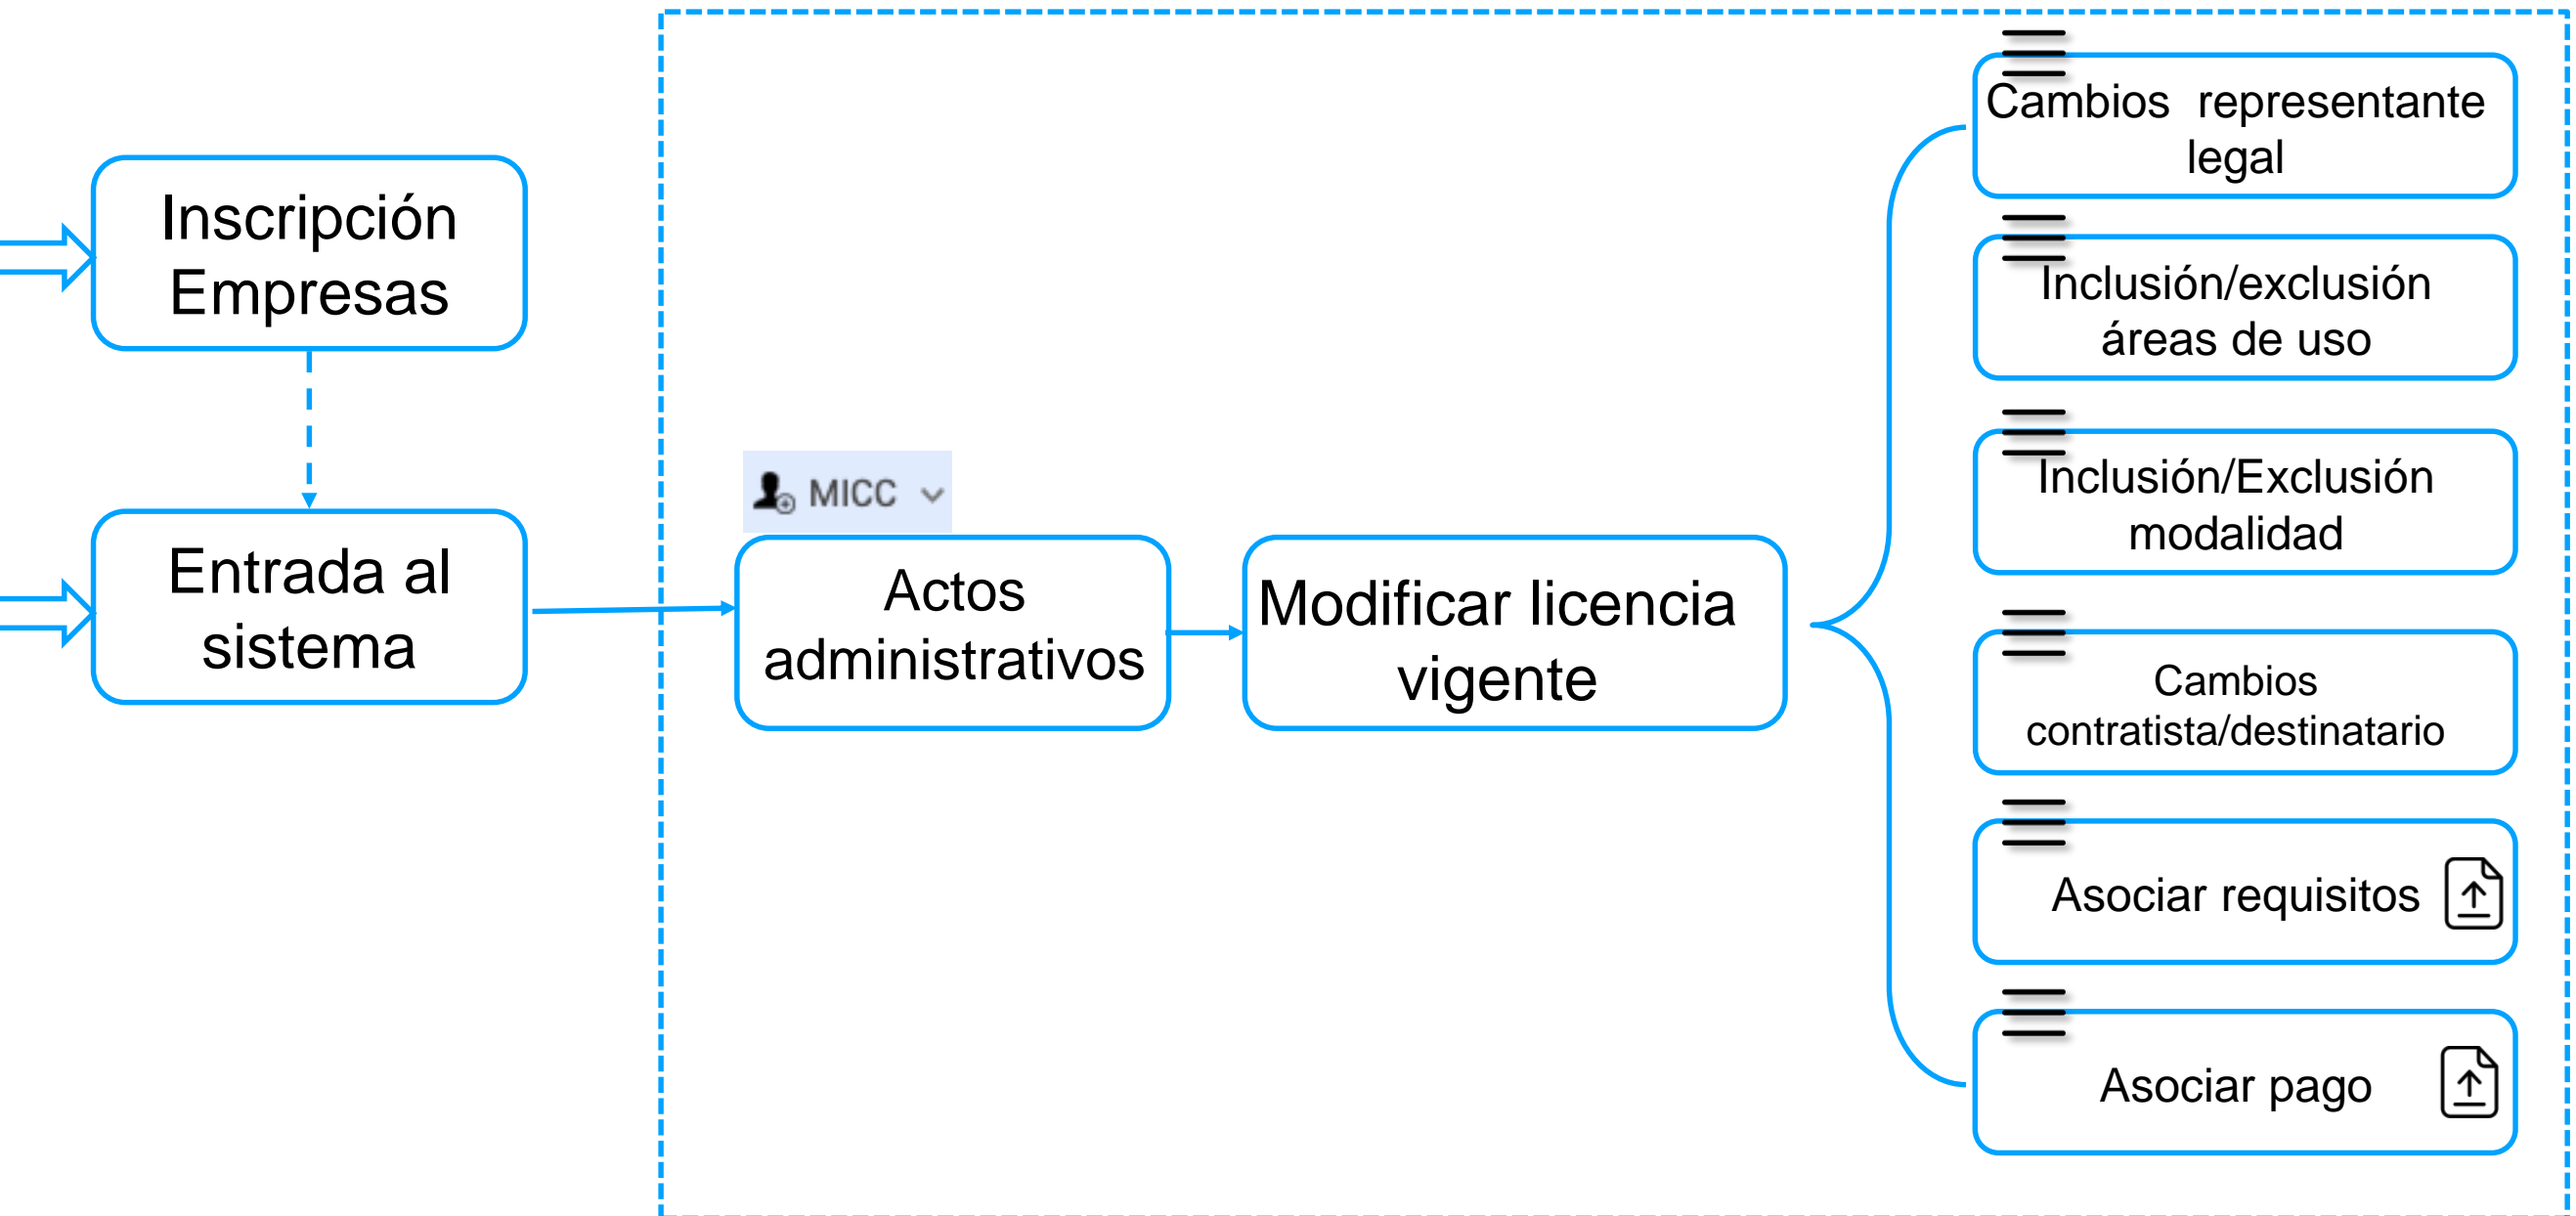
Inscripción Empresas

Entrada al sistema

MICC

Actos administrativos

Modificar licencia vigente

Cambios representante legal

Inclusión/exclusión áreas de uso

Inclusión/Exclusión modalidad

Cambios contratista/destinatario

Asociar requisitos

Asociar pago